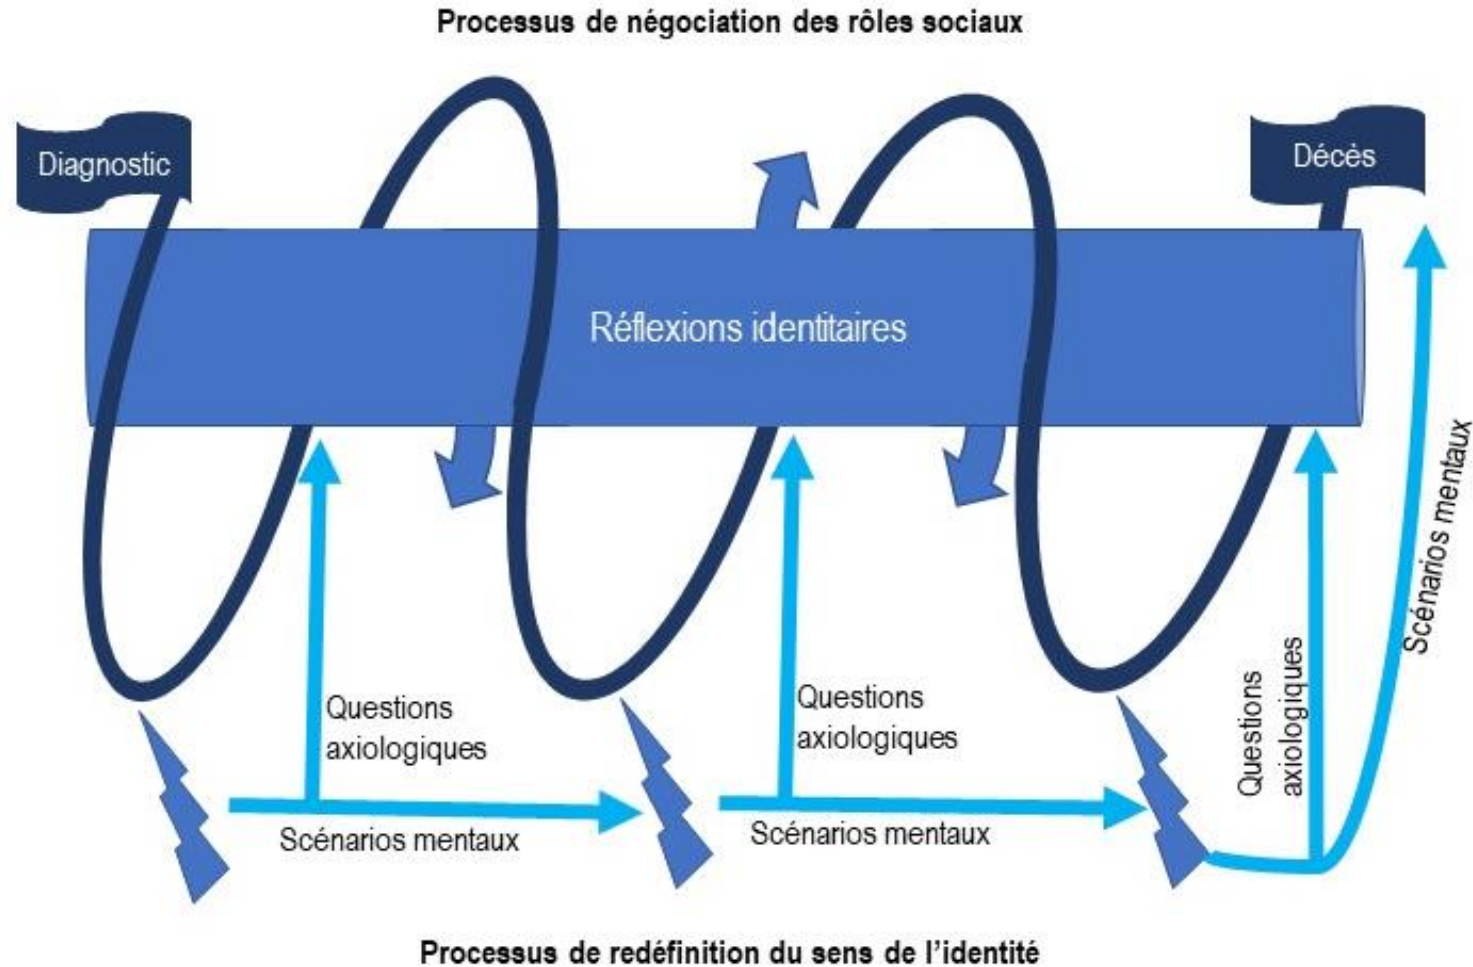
Processus de négociation des rôles sociaux

Diagnostic

Décès

Réflexions identitaires

Questions axiologiques

Scénarios mentaux

Questions axiologiques

Scénarios mentaux

Questions axiologiques

Scénarios mentaux

Processus de redéfinition du sens de l'identité